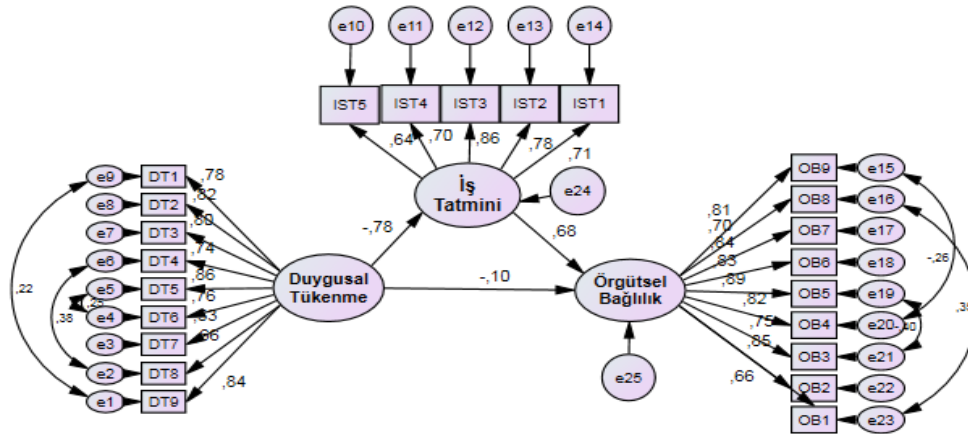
e10
e11
e12
e13
e14
IST5
IST4
IST3
IST2
IST1
,64
,70
,86
,78
,71
İş Tatmini
e24
e9
e8
e7
e6
e5
e4
e3
e2
e1
DT1
DT2
DT3
DT4
DT5
DT6
DT7
DT8
DT9
,78
,82
,80
,74
,86
,76
,83
,66
,84
,22
,25
,38
-,78
Duygusal Tükenme
-,10
,68
Örgütsel Bağlılık
e25
,81
,70
,64
,83
,89
,82
,75
,85
,66
OB9
OB8
OB7
OB6
OB5
OB4
OB3
OB2
OB1
e15
e16
e17
e18
e19
e20
e21
e22
e23
-,26
,40
,35